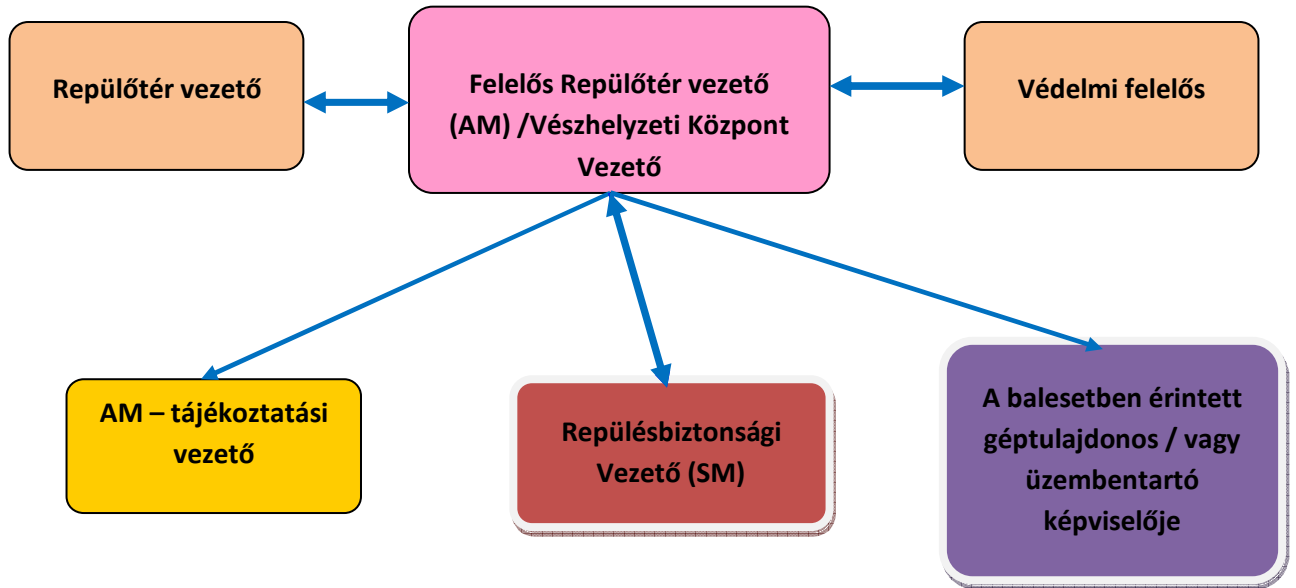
Repülőtér vezető

Felelős Repülőtér vezető (AM) /Vészhelyzeti Központ Vezető

Védelmi felelős

AM – tájékoztatási vezető

Repülésbiztonsági Vezető (SM)

A balesetben érintett géptulajdonos / vagy üzembentartó képviselője